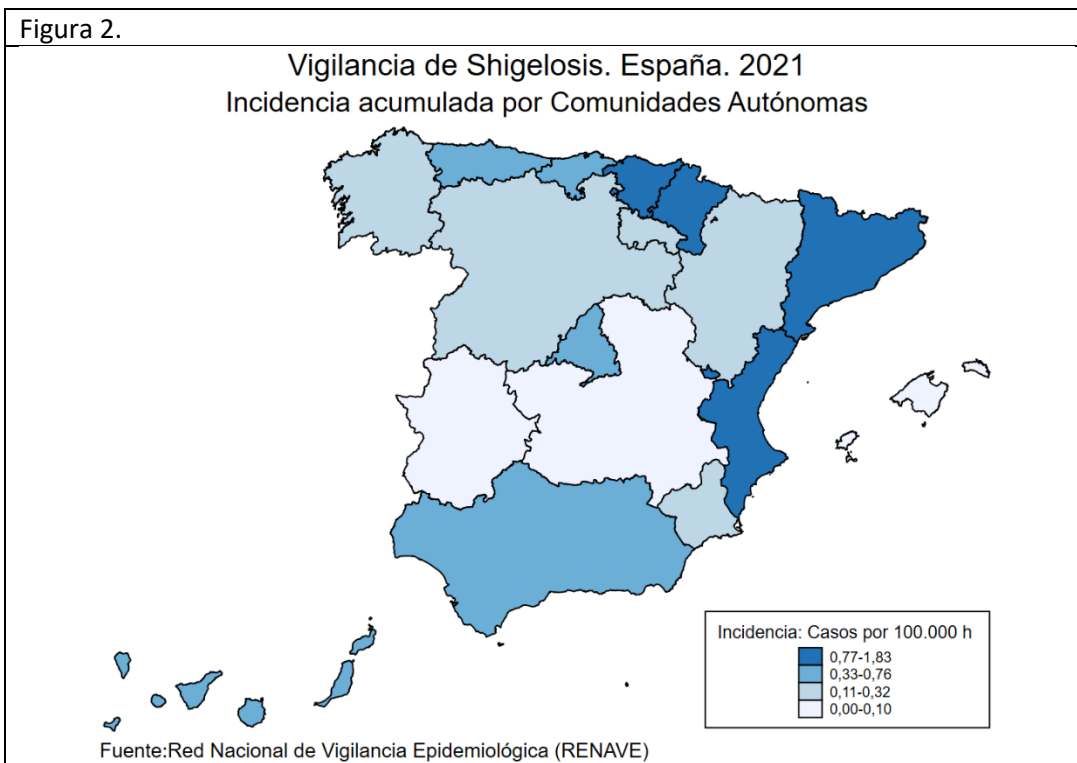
Figura 2.

Vigilancia de Shigelosis. España. 2021
Incidencia acumulada por Comunidades Autónomas

Incidencia: Casos por 100.000 h
0,77-1,83
0,33-0,76
0,11-0,32
0,00-0,10

Fuente:Red Nacional de Vigilancia Epidemiológica (RENAVE)